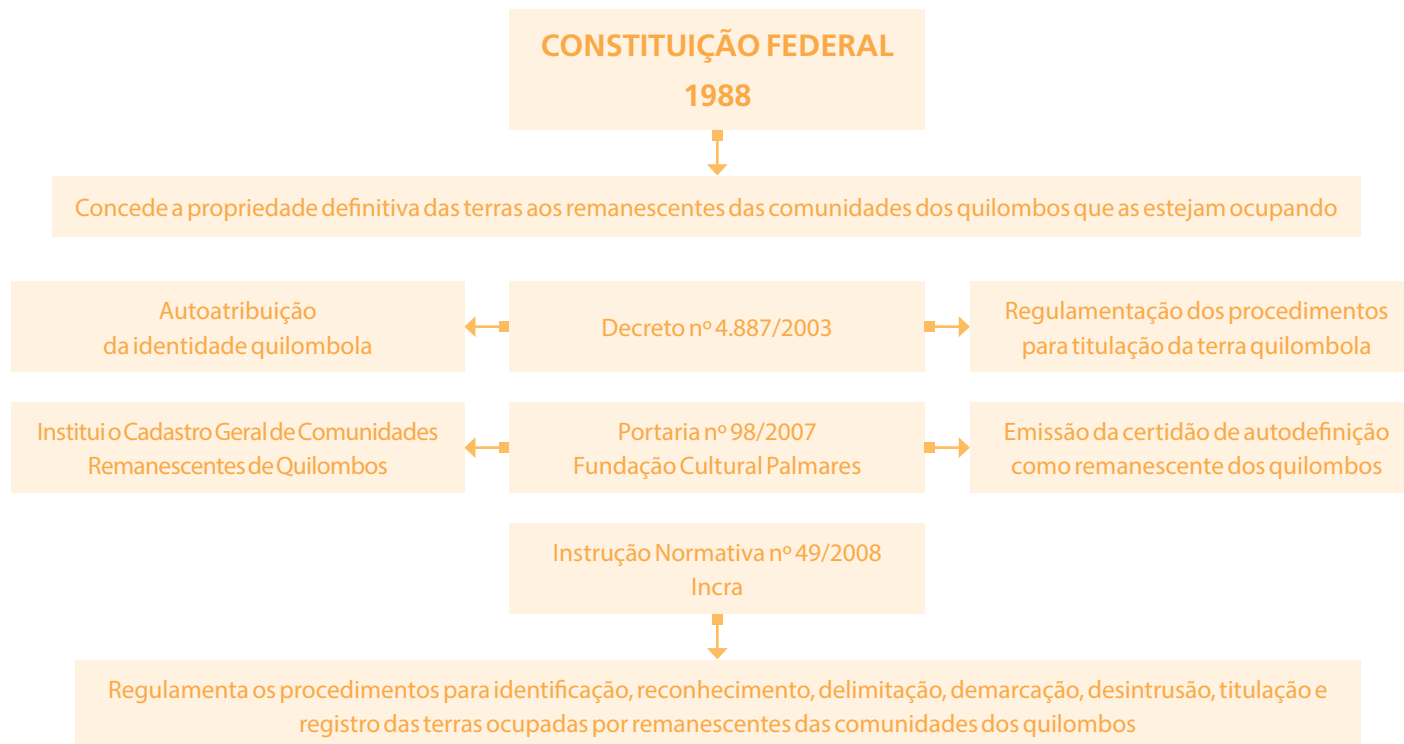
CONSTITUIÇÃO FEDERAL
1988

Concede a propriedade definitiva das terras aos remanescentes das comunidades dos quilombos que as estejam ocupando

Autoatribuição da identidade quilombola

Decreto nº 4.887/2003

Regulamentação dos procedimentos para titulação da terra quilombola

Institui o Cadastro Geral de Comunidades Remanescentes de Quilombos

Portaria nº 98/2007
Fundação Cultural Palmares

Emissão da certidão de autodefinição como remanescente dos quilombos

Instrução Normativa nº 49/2008
Incra

Regulamenta os procedimentos para identificação, reconhecimento, delimitação, demarcação, desintrusão, titulação e registro das terras ocupadas por remanescentes das comunidades dos quilombos